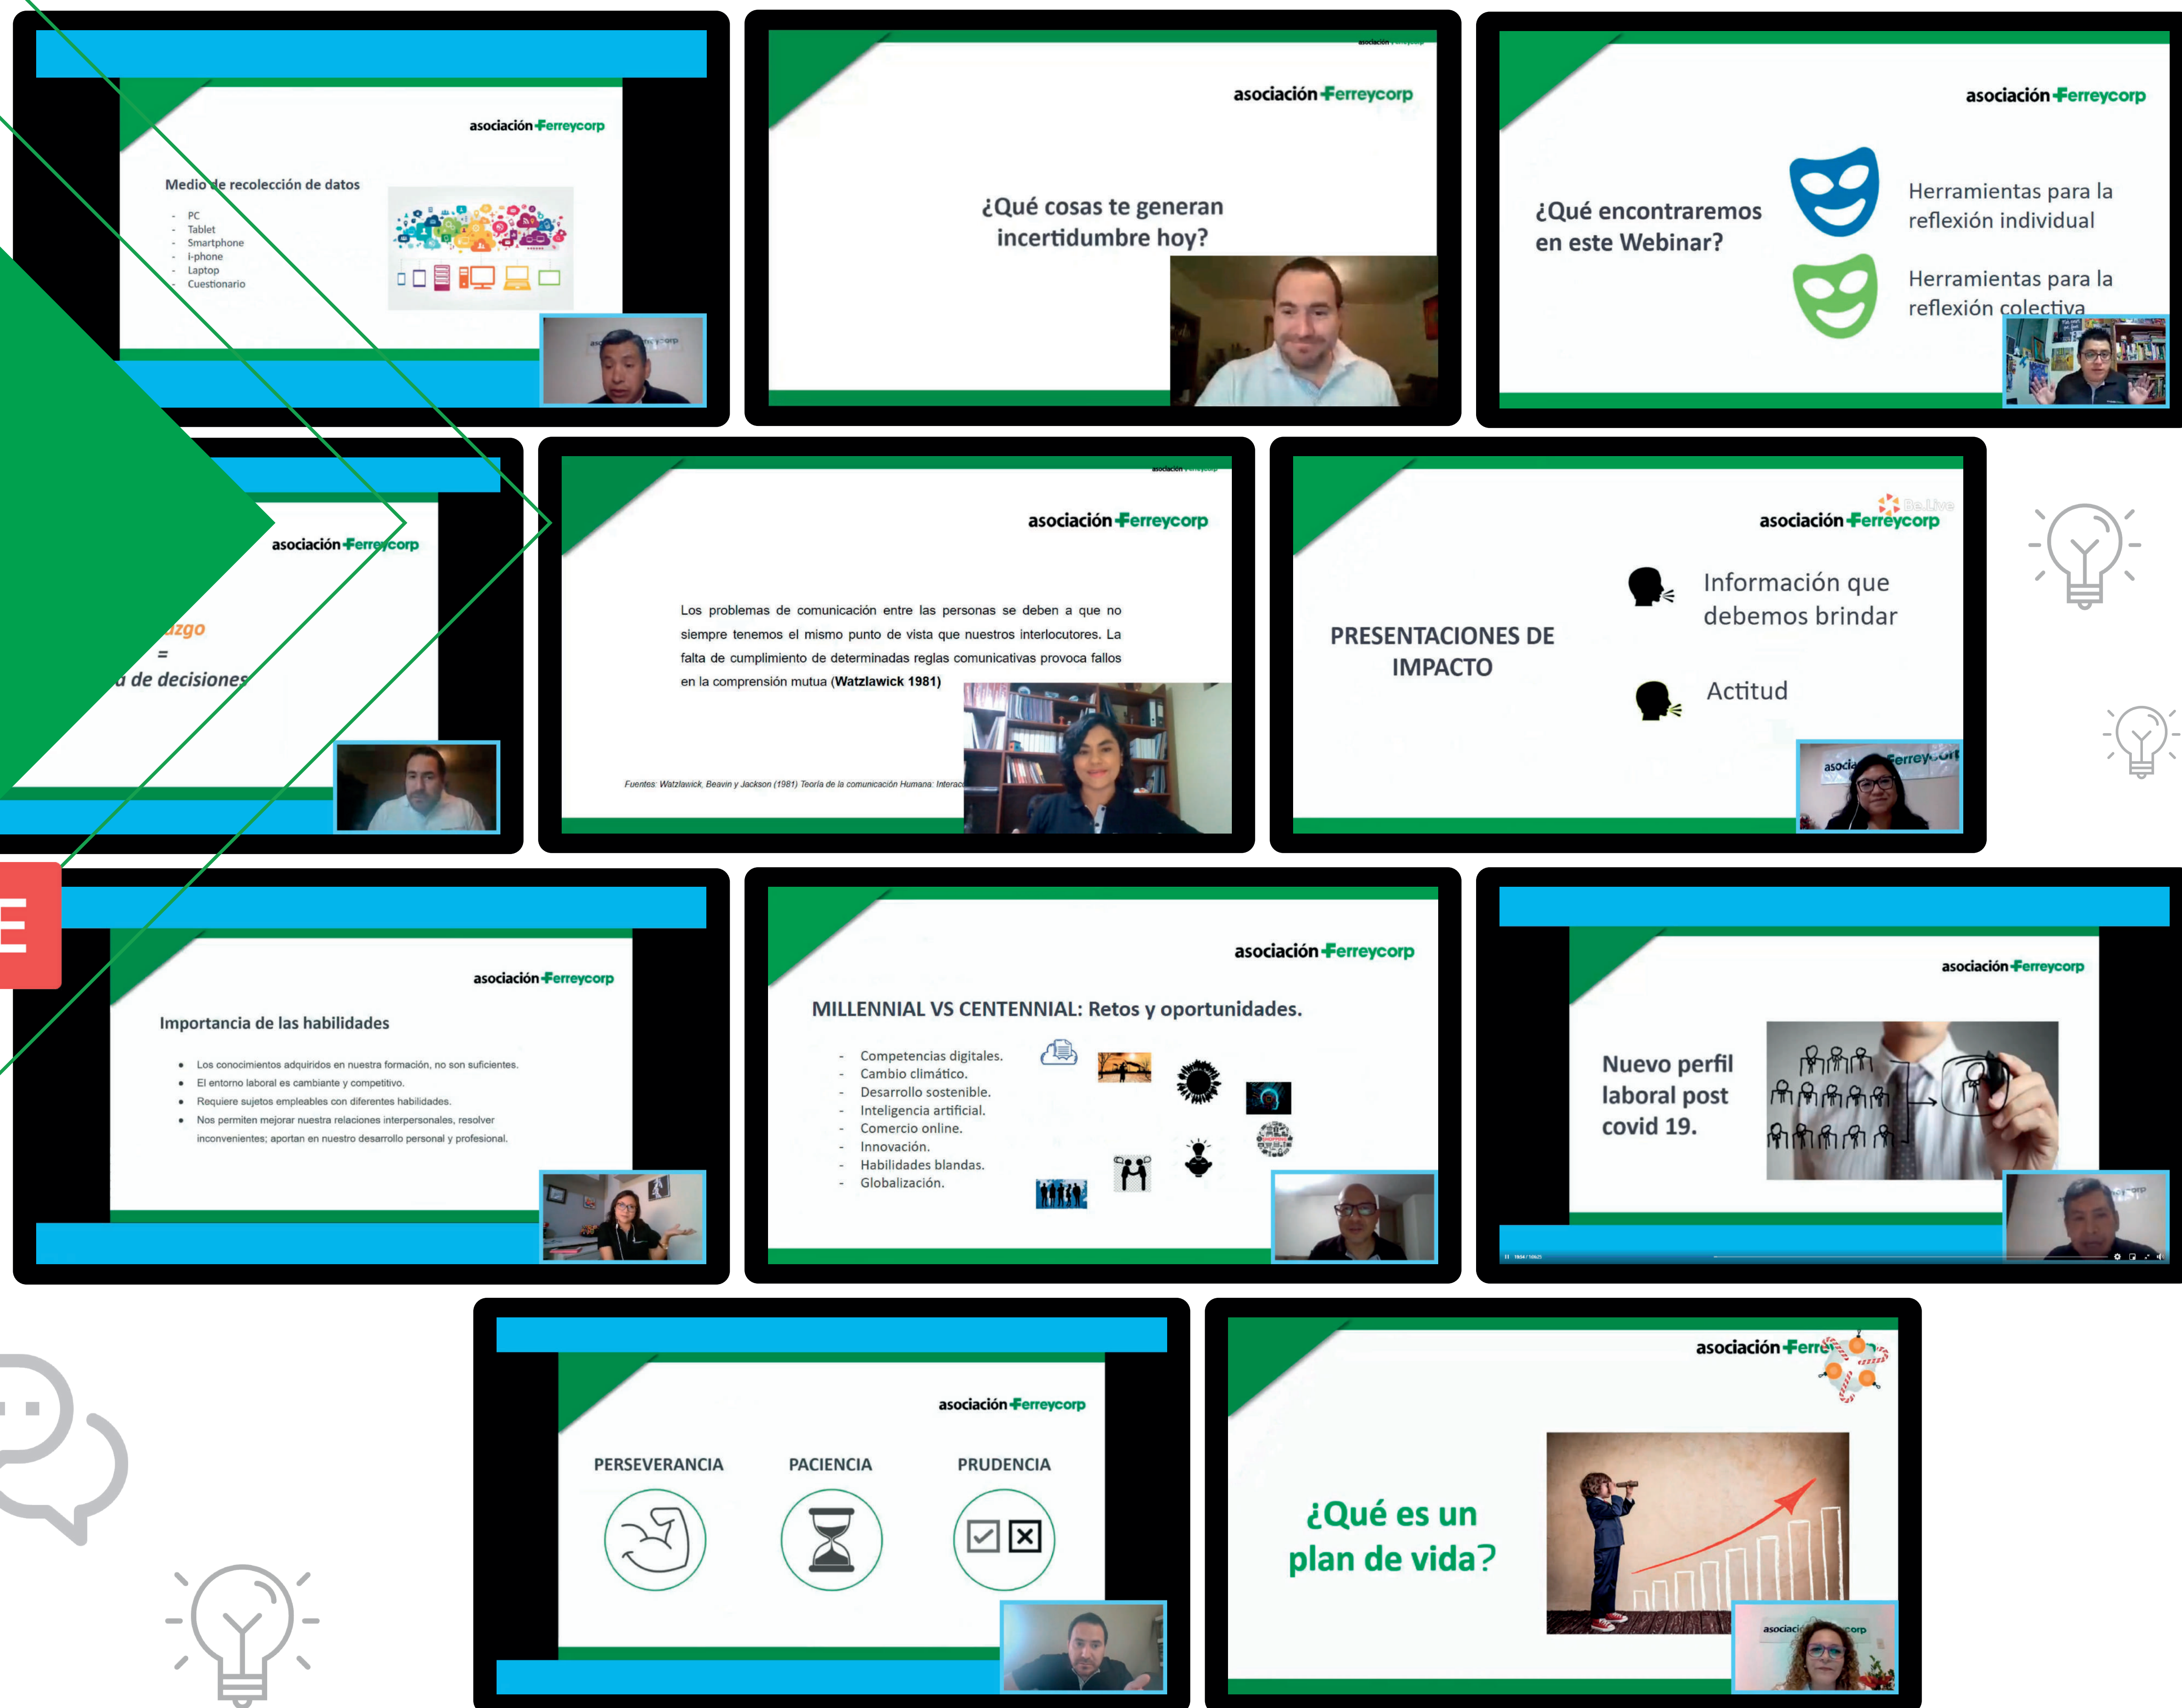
asociación Ferreycorp

Medio de recolección de datos

- PC
- Tablet
- Smartphone
- i-phone
- Laptop
- Cuestionario

asociación Ferreycorp

¿Qué cosas te generan incertidumbre hoy?

asociación Ferreycorp

¿Qué encontraremos en este Webinar?

Herramientas para la reflexión individual

Herramientas para la reflexión colectiva

asociación Ferreycorp

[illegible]azgo
=
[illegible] de decisiones

asociación Ferreycorp

Los problemas de comunicación entre las personas se deben a que no siempre tenemos el mismo punto de vista que nuestros interlocutores. La falta de cumplimiento de determinadas reglas comunicativas provoca fallos en la comprensión mutua (Watzlawick 1981)

Fuentes: Watzlawick, Beavin y Jackson (1981) Teoría de la comunicación Humana: Interac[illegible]

asociación Ferreycorp

PRESENTACIONES DE IMPACTO

Información que debemos brindar

Actitud

E

asociación Ferreycorp

Importancia de las habilidades

- Los conocimientos adquiridos en nuestra formación, no son suficientes.
- El entorno laboral es cambiante y competitivo.
- Requiere sujetos empleables con diferentes habilidades.
- Nos permiten mejorar nuestra relaciones interpersonales, resolver inconvenientes; aportan en nuestro desarrollo personal y profesional.

asociación Ferreycorp

MILLENNIAL VS CENTENNIAL: Retos y oportunidades.

- Competencias digitales.
- Cambio climático.
- Desarrollo sostenible.
- Inteligencia artificial.
- Comercio online.
- Innovación.
- Habilidades blandas.
- Globalización.

asociación Ferreycorp

Nuevo perfil laboral post covid 19.

asociación Ferreycorp

PERSEVERANCIA

PACIENCIA

PRUDENCIA

asociación Ferre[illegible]

¿Qué es un plan de vida?